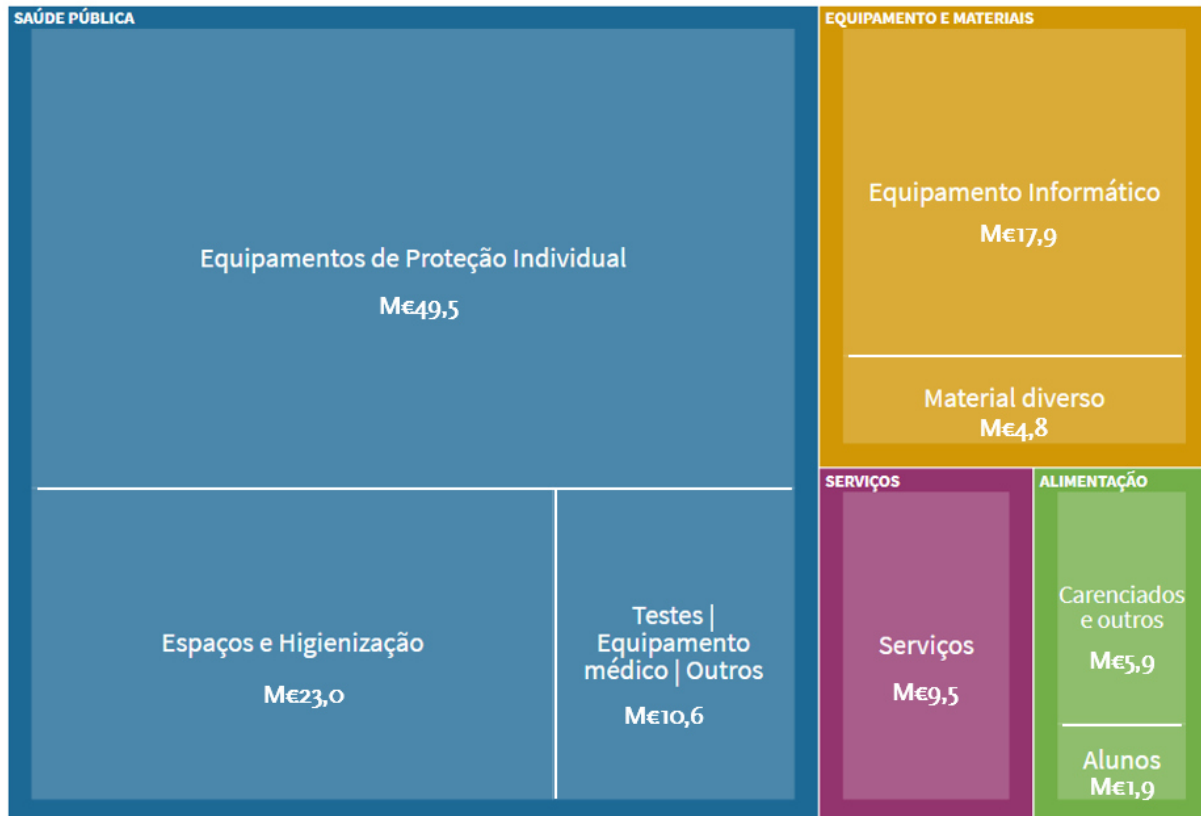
SAÚDE PÚBLICA

Equipamentos de Proteção Individual
M€49,5

Espaços e Higienização
M€23,0

Testes | Equipamento médico | Outros
M€10,6

EQUIPAMENTO E MATERIAIS

Equipamento Informático
M€17,9

Material diverso
M€4,8

SERVIÇOS

Serviços
M€9,5

ALIMENTAÇÃO

Carenciados e outros
M€5,9

Alunos
M€1,9